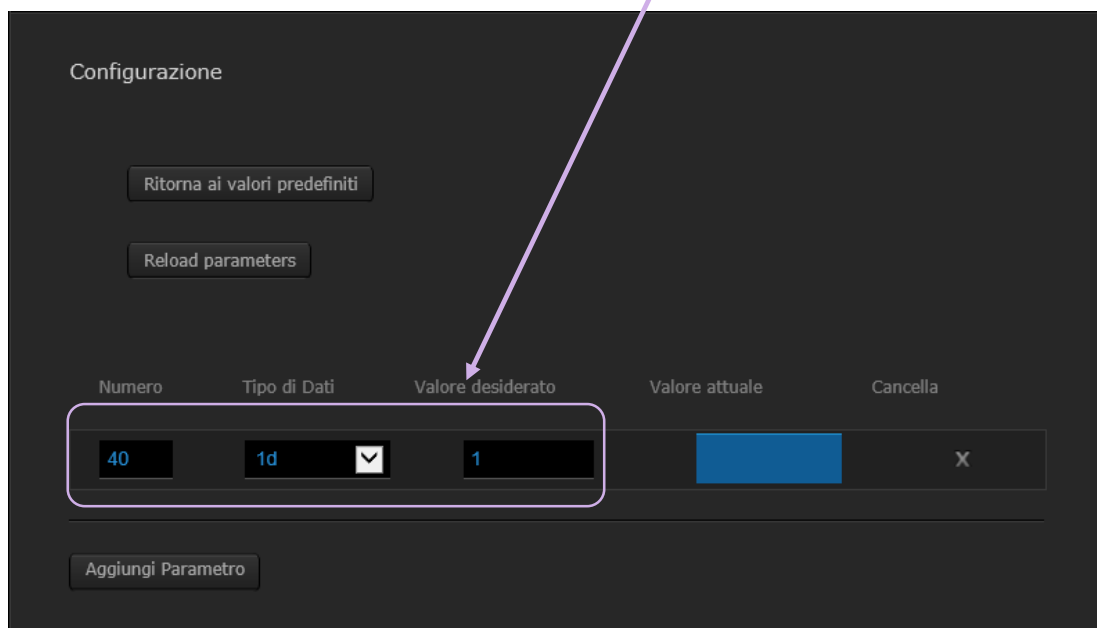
Configurazione

Ritorna ai valori predefiniti

Reload parameters

| Numero | Tipo di Dati | Valore desiderato | Valore attuale | Cancella |
|---|---|---|---|---|
| 40 | 1d | 1 | | X |

Aggiungi Parametro